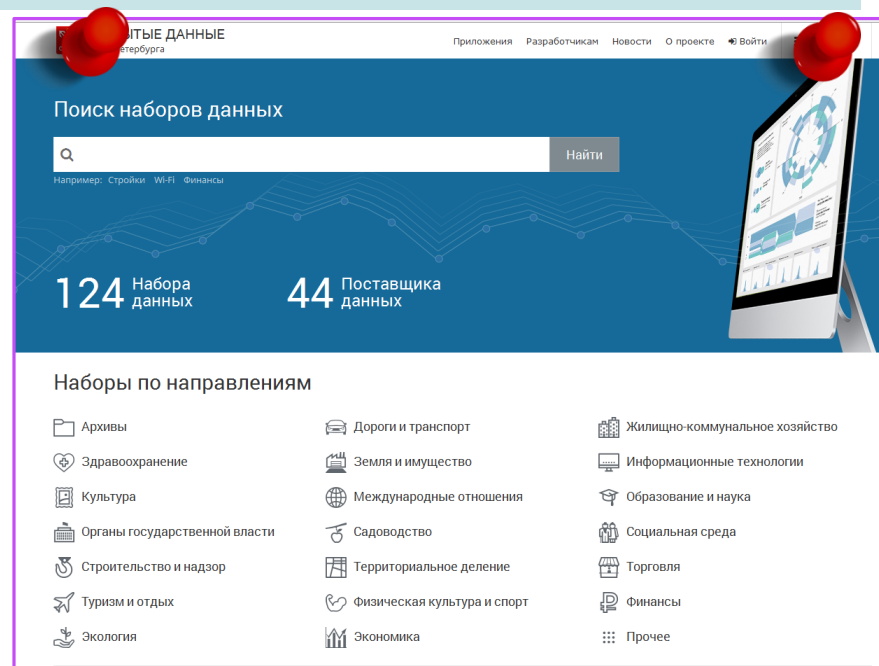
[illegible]ЫТЫЕ ДАННЫЕ
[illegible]етербурга

Приложения Разработчикам Новости О проекте Войти

Поиск наборов данных

Найти

Например: Стройки Wi-Fi Финансы

124 Набора данных

44 Поставщика данных

Наборы по направлениям

Архивы
Дороги и транспорт
Жилищно-коммунальное хозяйство
Здравоохранение
Земля и имущество
Информационные технологии
Культура
Международные отношения
Образование и наука
Органы государственной власти
Садоводство
Социальная среда
Строительство и надзор
Территориальное деление
Торговля
Туризм и отдых
Физическая культура и спорт
Финансы
Экология
Экономика
Прочее